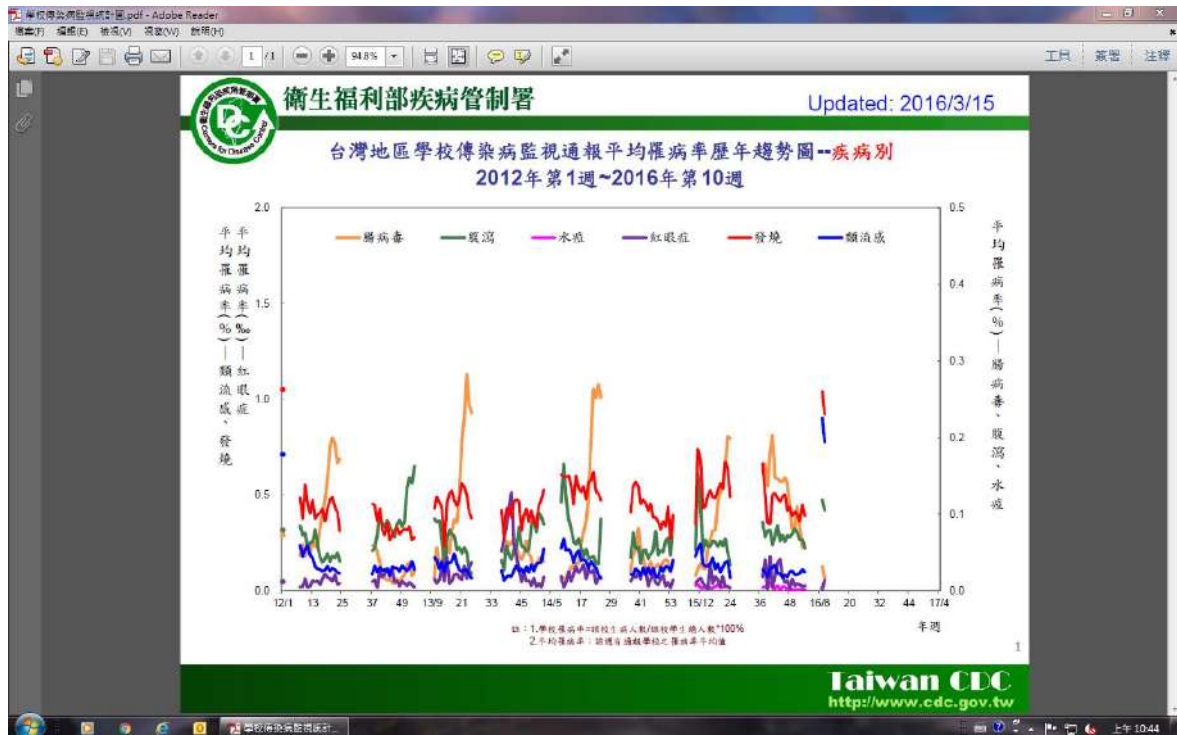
學校傳染病監視統計圖.pdf - Adobe Reader
檔案(F) 編輯(E) 檢視(V) 視窗(W) 說明(H)
1 /1 94.8%
工具 簽署 注釋

衛生福利部疾病管制署
Centers for Disease Control
Updated: 2016/3/15

台灣地區學校傳染病監視通報平均罹病率歷年趨勢圖--疾病別
2012年第1週~2016年第10週

平均罹病率(%)—類流感、發燒
平均罹病率(‰)—紅眼症
平均罹病率(%)—腸病毒、腹瀉、水痘

腸病毒 腹瀉 水痘 紅眼症 發燒 類流感

2.0
1.5
1.0
0.5
0.0

0.5
0.4
0.3
0.2
0.1
0.0

12/1 13 25 37 49 13/9 21 33 45 14/5 17 29 41 53 15/12 24 36 48 16/8 20 32 44 17/4
年週

註：1.學校罹病率=該校生病人數/該校學生總人數*100%
2.平均罹病率：該週有通報學校之罹病率平均值

1

Taiwan CDC
http://www.cdc.gov.tw

學校傳染病監視統計...
上午 10:44